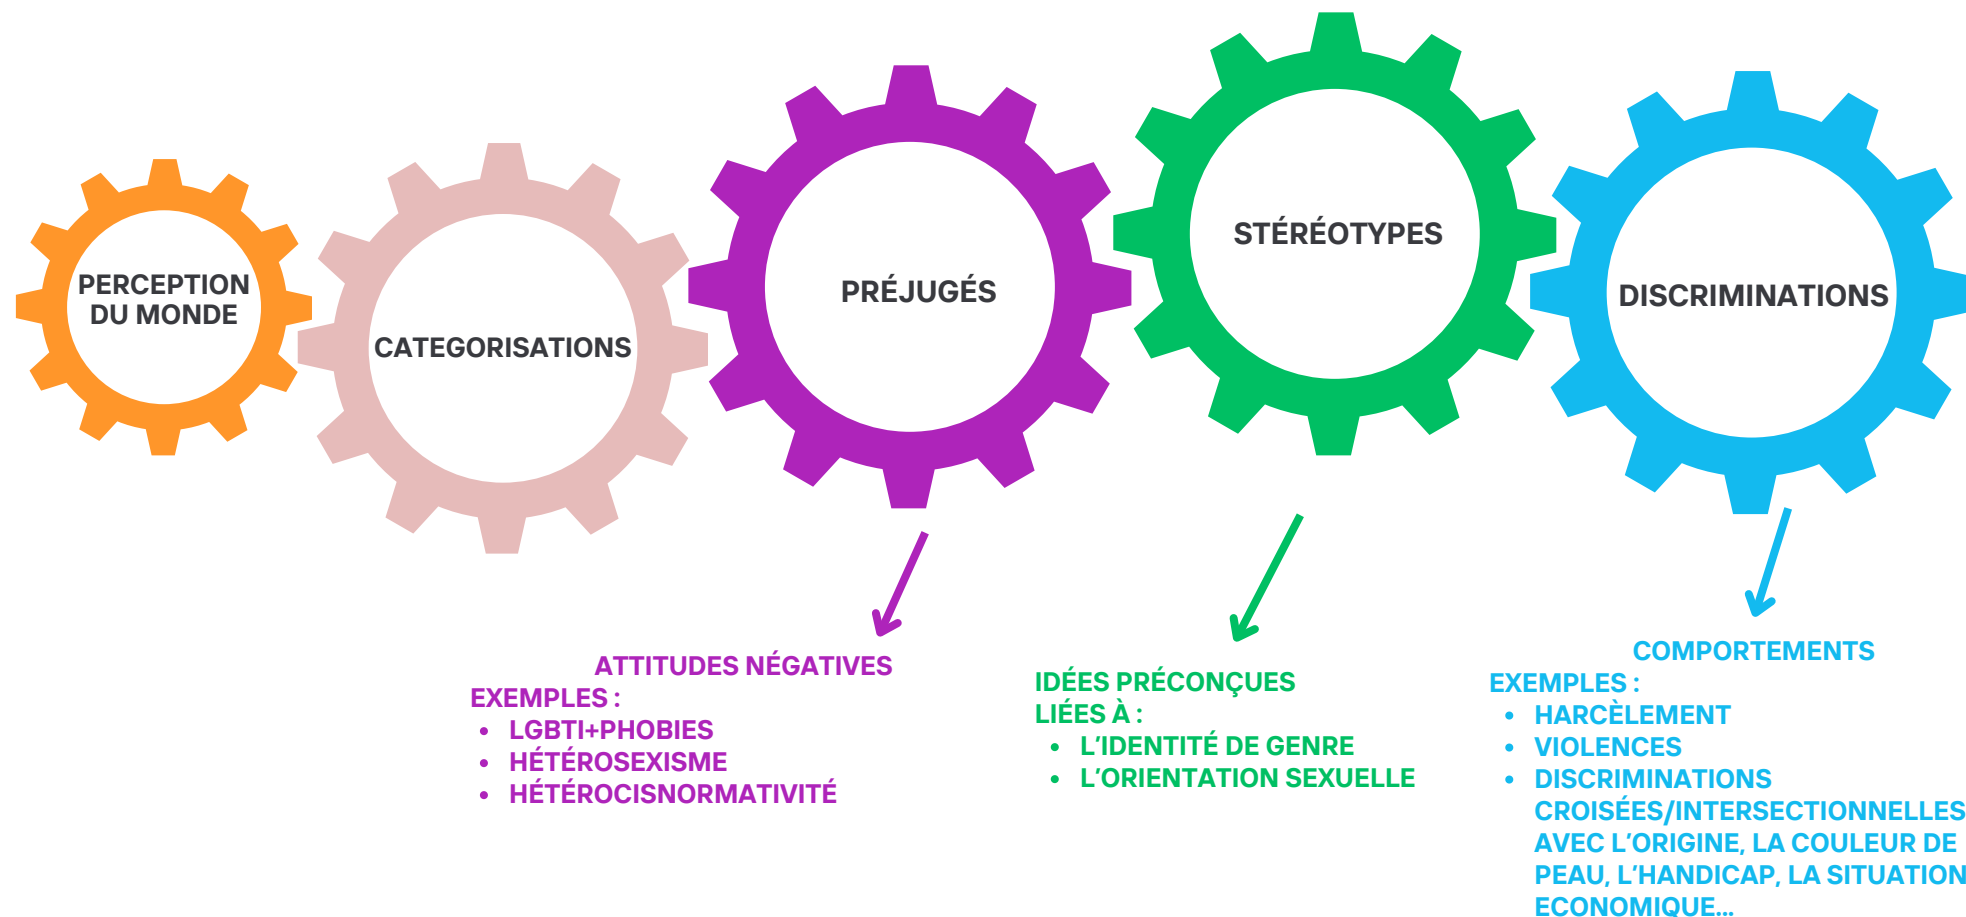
PERCEPTION DU MONDE

CATEGORISATIONS

PRÉJUGÉS

STÉRÉOTYPES

DISCRIMINATIONS

ATTITUDES NÉGATIVES
EXEMPLES :
• LGBTI+PHOBIES
• HÉTÉROSEXISME
• HÉTÉROCISNORMATIVITÉ

IDÉES PRÉCONÇUES LIÉES À :
• L'IDENTITÉ DE GENRE
• L'ORIENTATION SEXUELLE

COMPORTEMENTS
EXEMPLES :
• HARCÈLEMENT
• VIOLENCES
• DISCRIMINATIONS CROISÉES/INTERSECTIONNELLES AVEC L'ORIGINE, LA COULEUR DE PEAU, L'HANDICAP, LA SITUATION ECONOMIQUE...